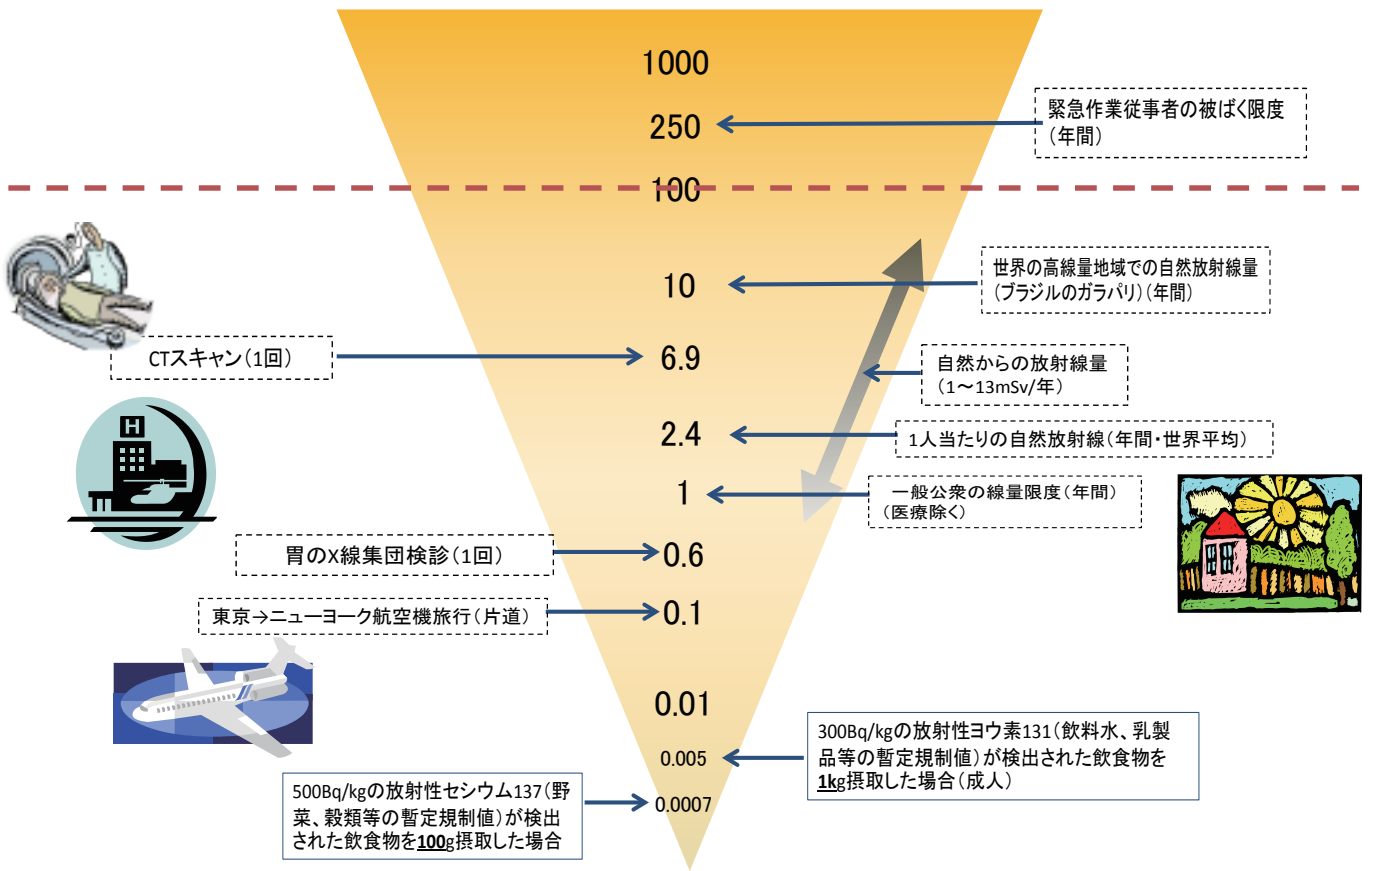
1000

250

緊急作業従事者の被ばく限度（年間）

100

10

世界の高線量地域での自然放射線量（ブラジルのガラパリ）（年間）

CTスキャン（1回）

6.9

自然からの放射線量（1～13mSv/年）

2.4

1人当たりの自然放射線（年間・世界平均）

H

1

一般公衆の線量限度（年間）（医療除く）

胃のX線集団検診（1回）

0.6

東京→ニューヨーク航空機旅行（片道）

0.1

0.01

300Bq/kgの放射性ヨウ素131（飲料水、乳製品等の暫定規制値）が検出された飲食物を1kg摂取した場合（成人）

0.005

500Bq/kgの放射性セシウム137（野菜、穀類等の暫定規制値）が検出された飲食物を100g摂取した場合

0.0007